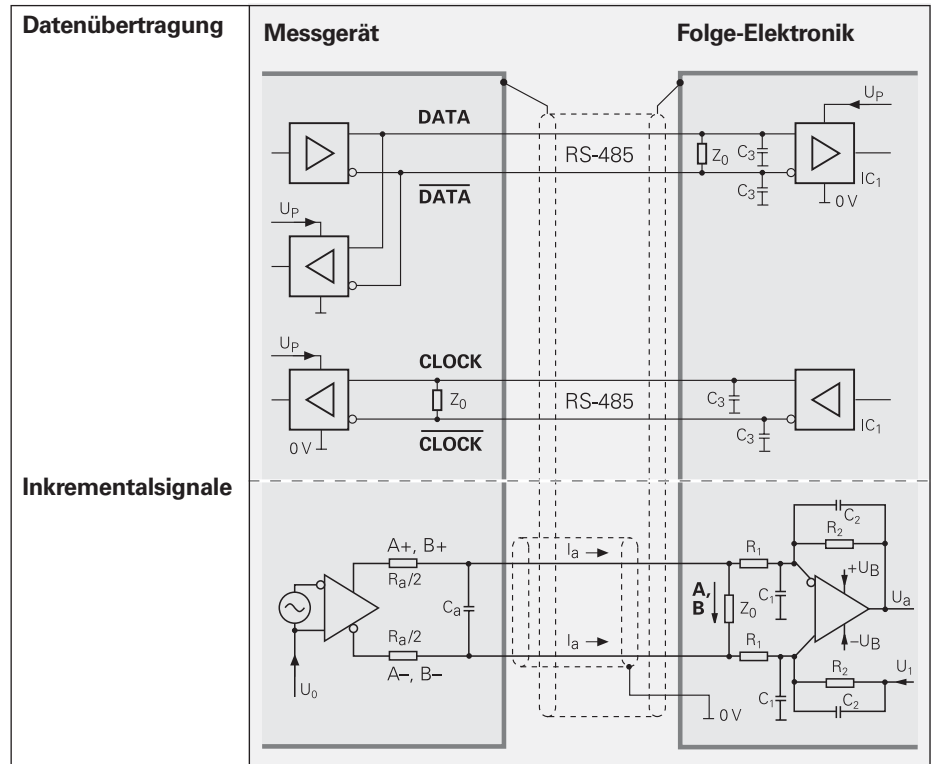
Datenübertragung

Messgerät

Folge-Elektronik

DATA

$\overline{DATA}$

RS-485

$Z_0$

$C_3$

$C_3$

$U_P$

$IC_1$

0 V

$U_P$

$U_P$

CLOCK

$\overline{CLOCK}$

$Z_0$

RS-485

$C_3$

$C_3$

$IC_1$

0 V

Inkrementalsignale

A+, B+

$R_a/2$

$C_a$

$R_a/2$

A–, B–

$U_0$

$I_a$

$I_a$

A, B

$Z_0$

$R_1$

$R_1$

$C_1$

$C_1$

$C_2$

$R_2$

$+U_B$

$-U_B$

$U_a$

$R_2$

$C_2$

$U_1$

0 V